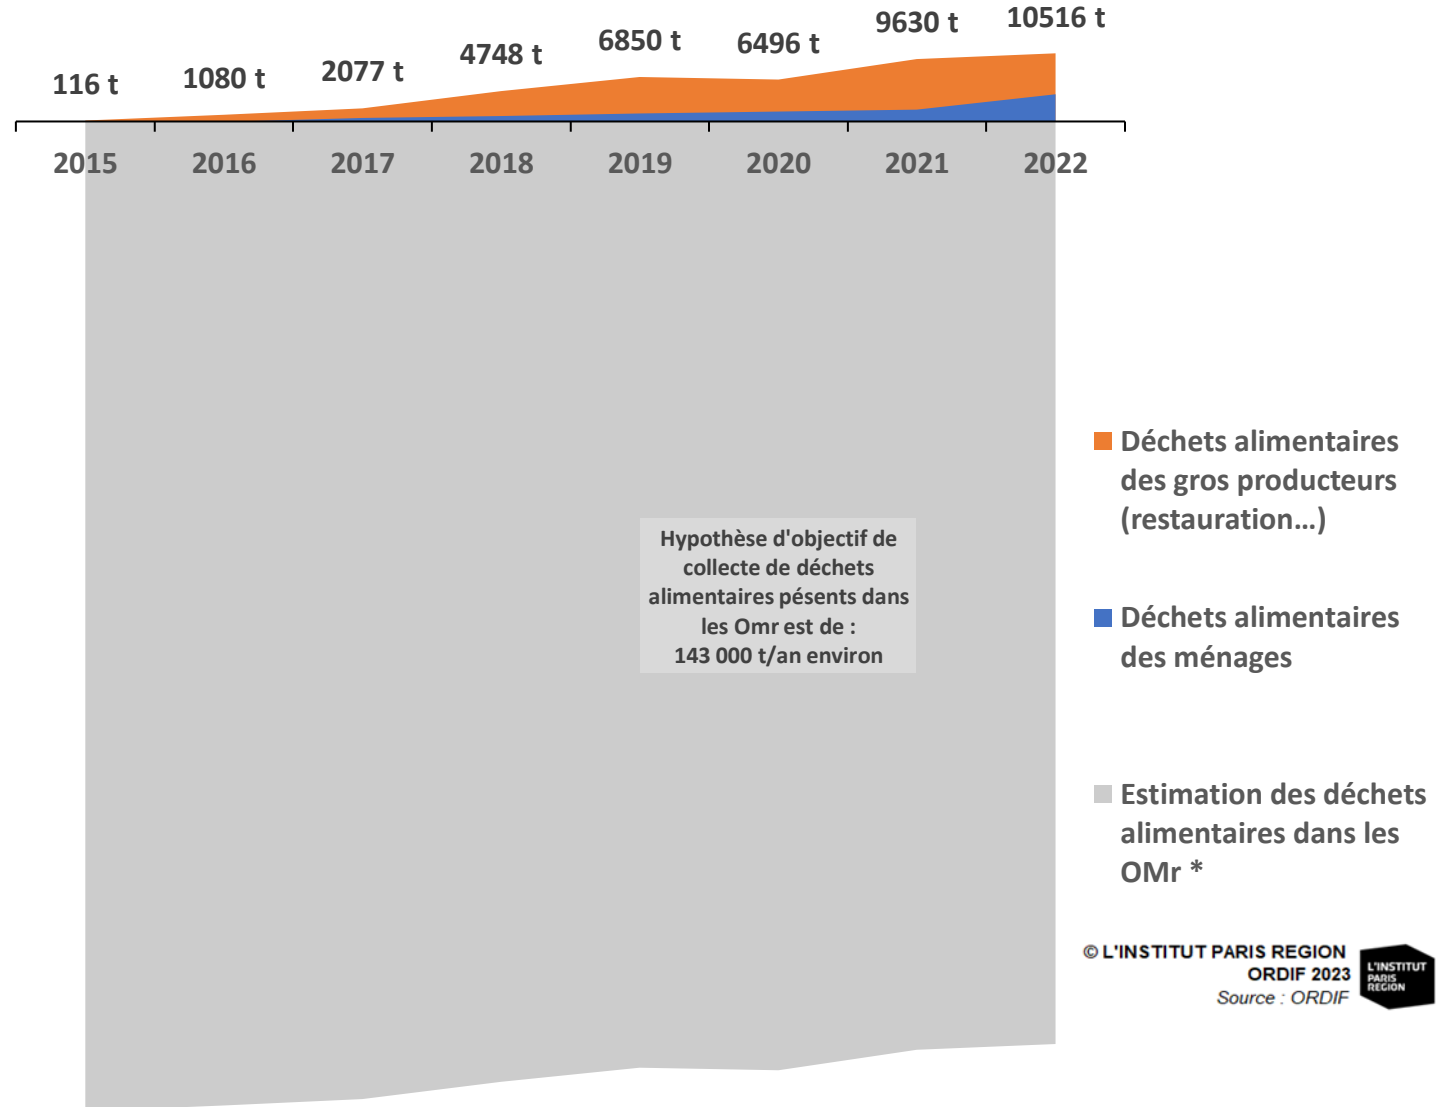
116 t
1080 t
2077 t
4748 t
6850 t
6496 t
9630 t
10516 t

2015 2016 2017 2018 2019 2020 2021 2022

Hypothèse d'objectif de collecte de déchets alimentaires pésents dans les Omr est de :
143 000 t/an environ

Déchets alimentaires des gros producteurs (restauration…)

Déchets alimentaires des ménages

Estimation des déchets alimentaires dans les OMr *

© L'INSTITUT PARIS REGION
ORDIF 2023
Source : ORDIF

L'INSTITUT PARIS REGION